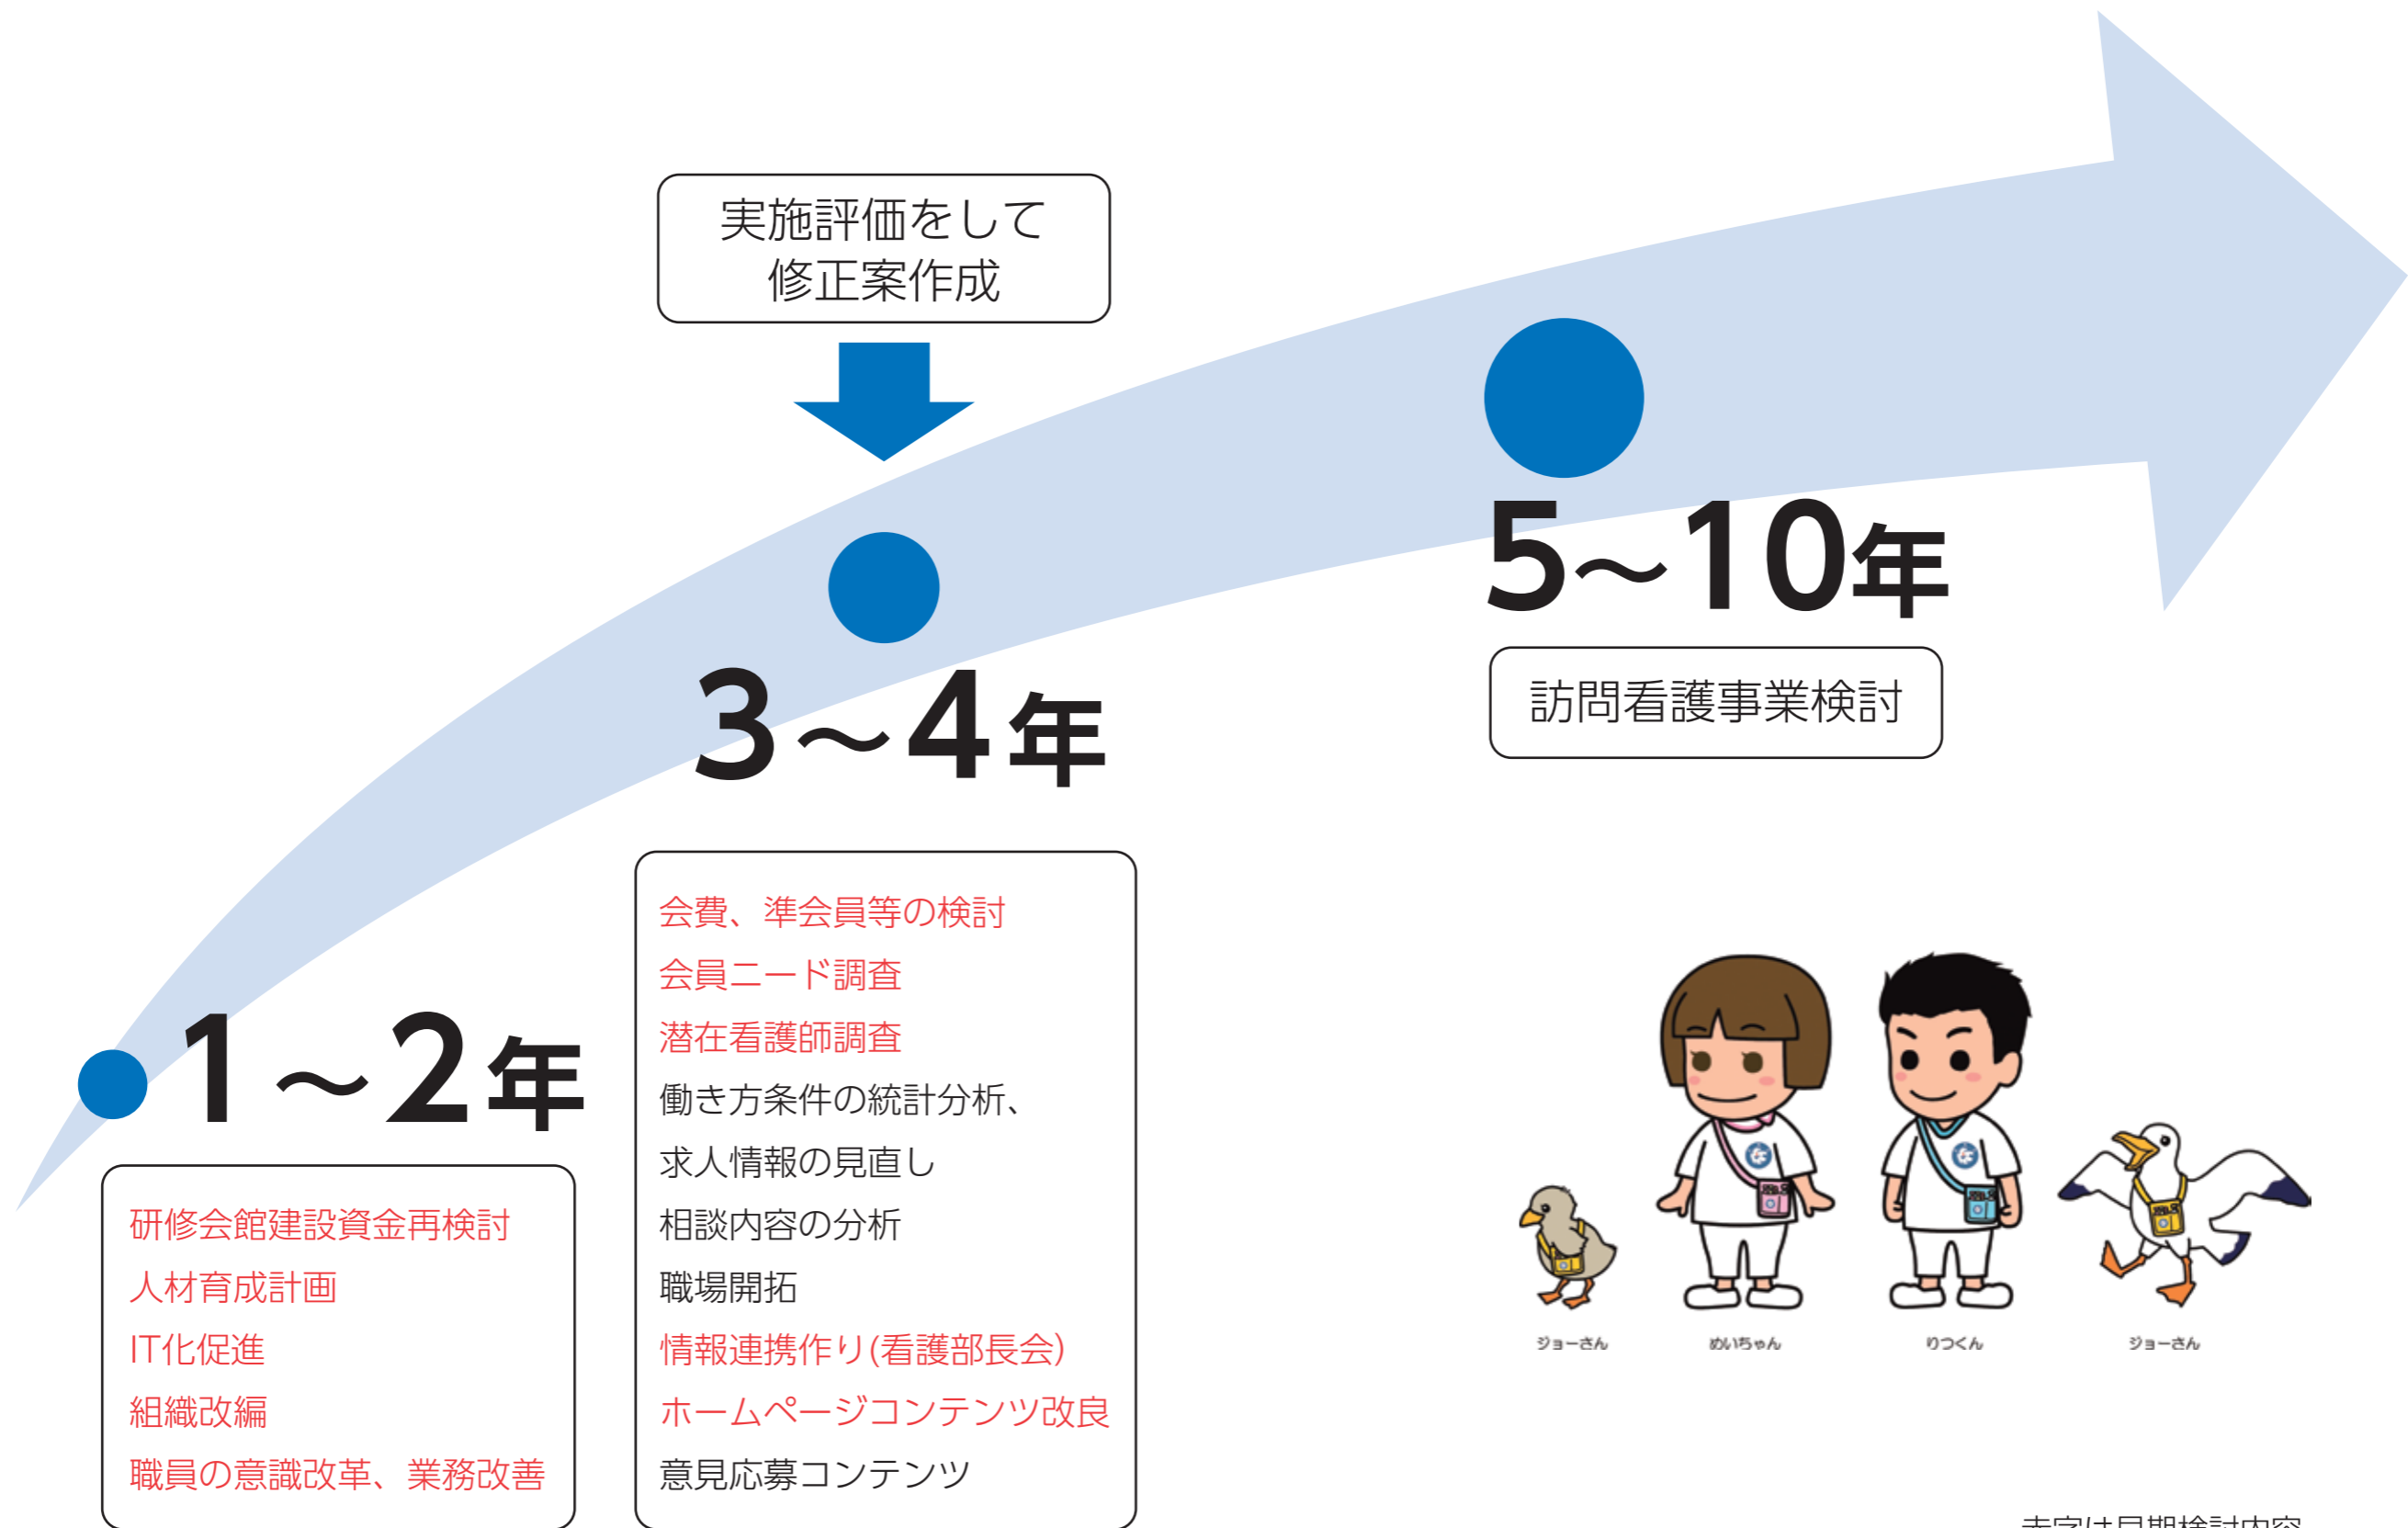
実施評価をして
修正案作成

5～10年

訪問看護事業検討

3～4年

会費、準会員等の検討
会員ニード調査
潜在看護師調査
働き方条件の統計分析、
求人情報の見直し
相談内容の分析
職場開拓
情報連携作り(看護部長会)
ホームページコンテンツ改良
意見応募コンテンツ

1～2年

研修会館建設資金再検討
人材育成計画
IT化促進
組織改編
職員の意識改革、業務改善

ジョーさん
めいちゃん
りつくん
ジョーさん

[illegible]